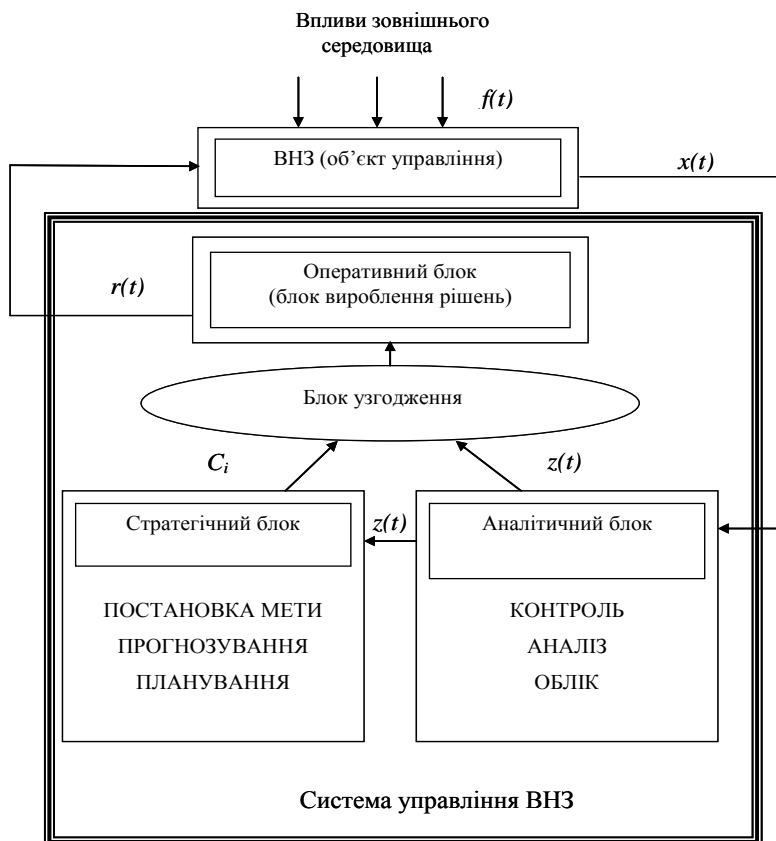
Впливи зовнішнього середовища

$f(t)$

ВНЗ (об'єкт управління)

$x(t)$

$r(t)$

Оперативний блок (блок вироблення рішень)

Блок узгодження

$C_i$

$z(t)$

Стратегічний блок

$z(t)$

Аналітичний блок

ПОСТАНОВКА МЕТИ
ПРОГНОЗУВАННЯ
ПЛАНУВАННЯ

КОНТРОЛЬ
АНАЛІЗ
ОБЛІК

Система управління ВНЗ